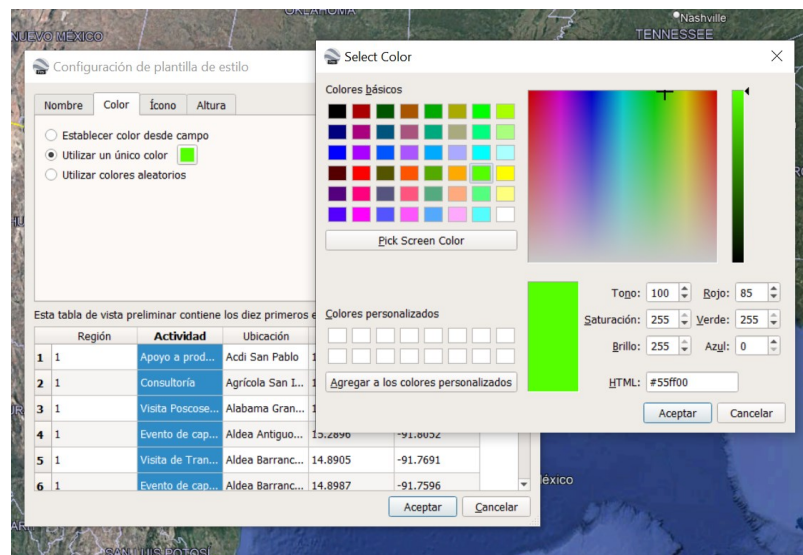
OKLAHOMA
Nashville
TENNESSEE
NUEVO MÉXICO

Configuración de plantilla de estilo

Nombre | Color | Ícono | Altura

Establecer color desde campo
Utilizar un único color
Utilizar colores aleatorios

Esta tabla de vista preliminar contiene los diez primeros e

| | Región | Actividad | Ubicación | | |
|---|---|---|---|---|---|
| 1 | 1 | Apoyo a prod... | Acdi San Pablo | 1 | |
| 2 | 1 | Consultoría | Agrícola San I... | 1 | |
| 3 | 1 | Visita Poscose... | Alabama Gran... | 1 | |
| 4 | 1 | Evento de cap... | Aldea Antiguo... | 15.2896 | -91.8052 |
| 5 | 1 | Visita de Tran... | Aldea Barranc... | 14.8905 | -91.7691 |
| 6 | 1 | Evento de cap... | Aldea Barranc... | 14.8987 | -91.7596 |

Aceptar | Cancelar

Select Color

Colores básicos

Pick Screen Color

Colores personalizados

Agregar a los colores personalizados

Tono: 100
Rojo: 85
Saturación: 255
Verde: 255
Brillo: 255
Azul: 0
HTML: #55ff00

Aceptar | Cancelar

éxico
SAN LUIS POTOSÍ